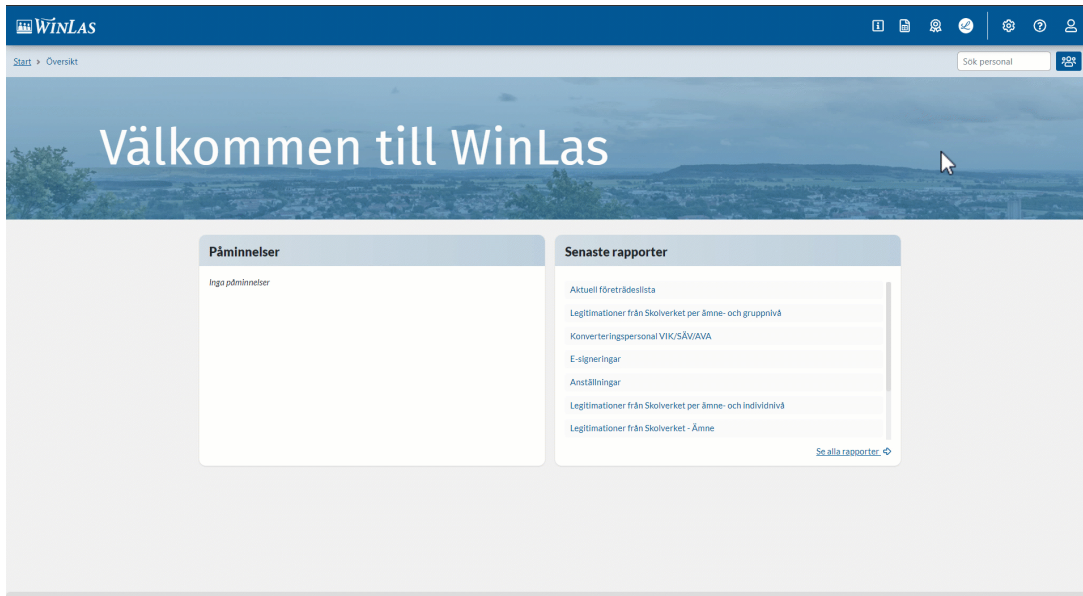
WinLas

Start › Översikt

Sök personal

Välkommen till WinLas

Påminnelser

Inga påminnelser

Senaste rapporter

Aktuell företrädeslista

Legitimationer från Skolverket per ämne- och gruppnivå

Konverteringspersonal VIK/SÄV/AVA

E-signeringar

Anställningar

Legitimationer från Skolverket per ämne- och individnivå

Legitimationer från Skolverket - Ämne

Se alla rapporter